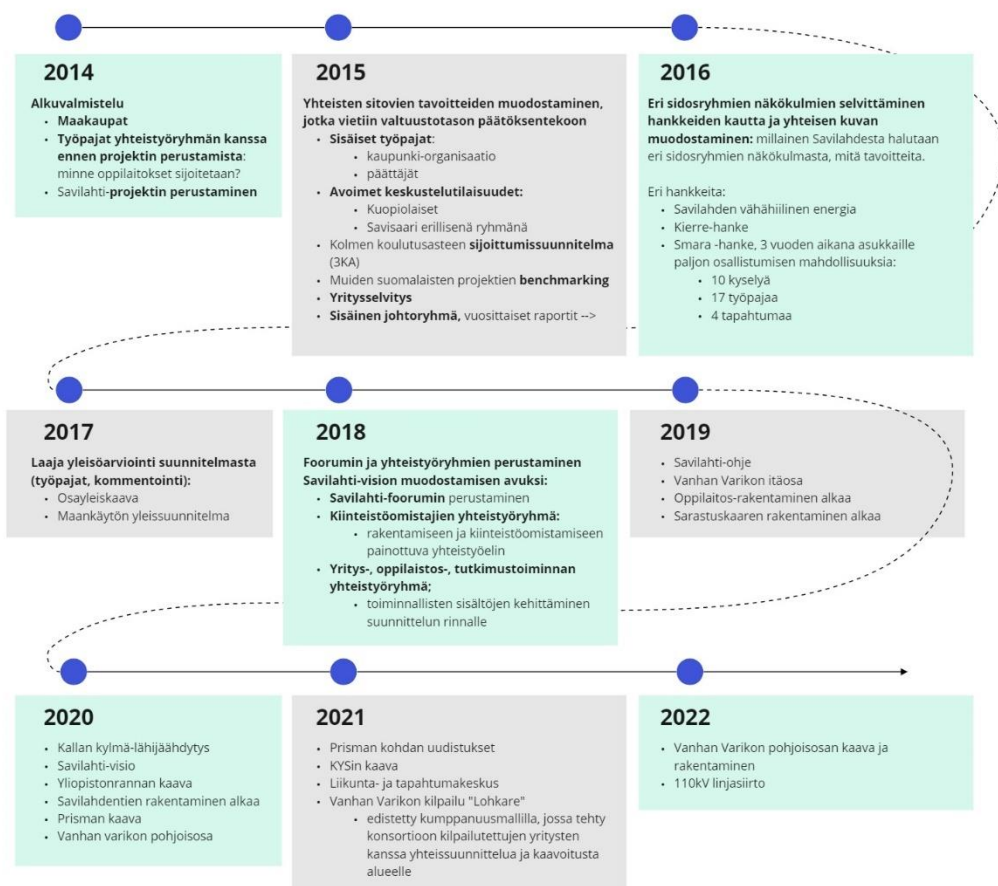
2014

Alkuvalmistelu
- Maakaupat
- Työpajat yhteistyöryhmän kanssa ennen projektin perustamista: minne oppilaitokset sijoitetaan?
- Savilahti-projektin perustaminen

2015

Yhteisten sitovien tavoitteiden muodostaminen, jotka vietiin valtuustotason päätöksentekoon
- Sisäiset työpajat:
  - kaupunki-organisaatio
  - päättäjät
- Avoimet keskustelutilaisuudet:
  - Kuopiolaiset
  - Savisaari erillisenä ryhmänä
- Kolmen koulutusasteen sijoittumissuunnitelma (3KA)
- Muiden suomalaisten projektien benchmarking
- Yritysselvitys
- Sisäinen johtoryhmä, vuosittaiset raportit -->

2016

Eri sidosryhmien näkökulmien selvittäminen hankkeiden kautta ja yhteisen kuvan muodostaminen: millainen Savilahdesta halutaan eri sidosryhmien näkökulmasta, mitä tavoitteita.

Eri hankkeita:
- Savilahden vähähiilinen energia
- Kierre-hanke
- Smara -hanke, 3 vuoden aikana asukkaille paljon osallistumisen mahdollisuuksia:
  - 10 kyselyä
  - 17 työpajaa
  - 4 tapahtumaa

2017

Laaja yleisöarviointi suunnitelmasta (työpajat, kommentointi):
- Osayleiskaava
- Maankäytön yleissuunnitelma

2018

Foorumin ja yhteistyöryhmien perustaminen Savilahti-vision muodostamisen avuksi:
- Savilahti-foorumin perustaminen
- Kiinteistöomistajien yhteistyöryhmä:
  - rakentamiseen ja kiinteistöomistamiseen painottuva yhteistyöelin
- Yritys-, oppilaistos-, tutkimustoiminnan yhteistyöryhmä;
  - toiminnallisten sisältöjen kehittäminen suunnittelun rinnalle

2019

- Savilahti-ohje
- Vanhan Varikon itäosa
- Oppilaitos-rakentaminen alkaa
- Sarastuskaaren rakentaminen alkaa

2020

- Kallan kylmä-lähijäähdytys
- Savilahti-visio
- Yliopistonrannan kaava
- Savilahdentien rakentaminen alkaa
- Prisman kaava
- Vanhan varikon pohjoisosa

2021

- Prisman kohdan uudistukset
- KYSin kaava
- Liikunta- ja tapahtumakeskus
- Vanhan Varikon kilpailu "Lohkare"
  - edistetty kumppanuusmallilla, jossa tehty konsortioon kilpailutettujen yritysten kanssa yhteissuunnittelua ja kaavoitusta alueelle

2022

- Vanhan Varikon pohjoisosan kaava ja rakentaminen
- 110kV linjasiirto